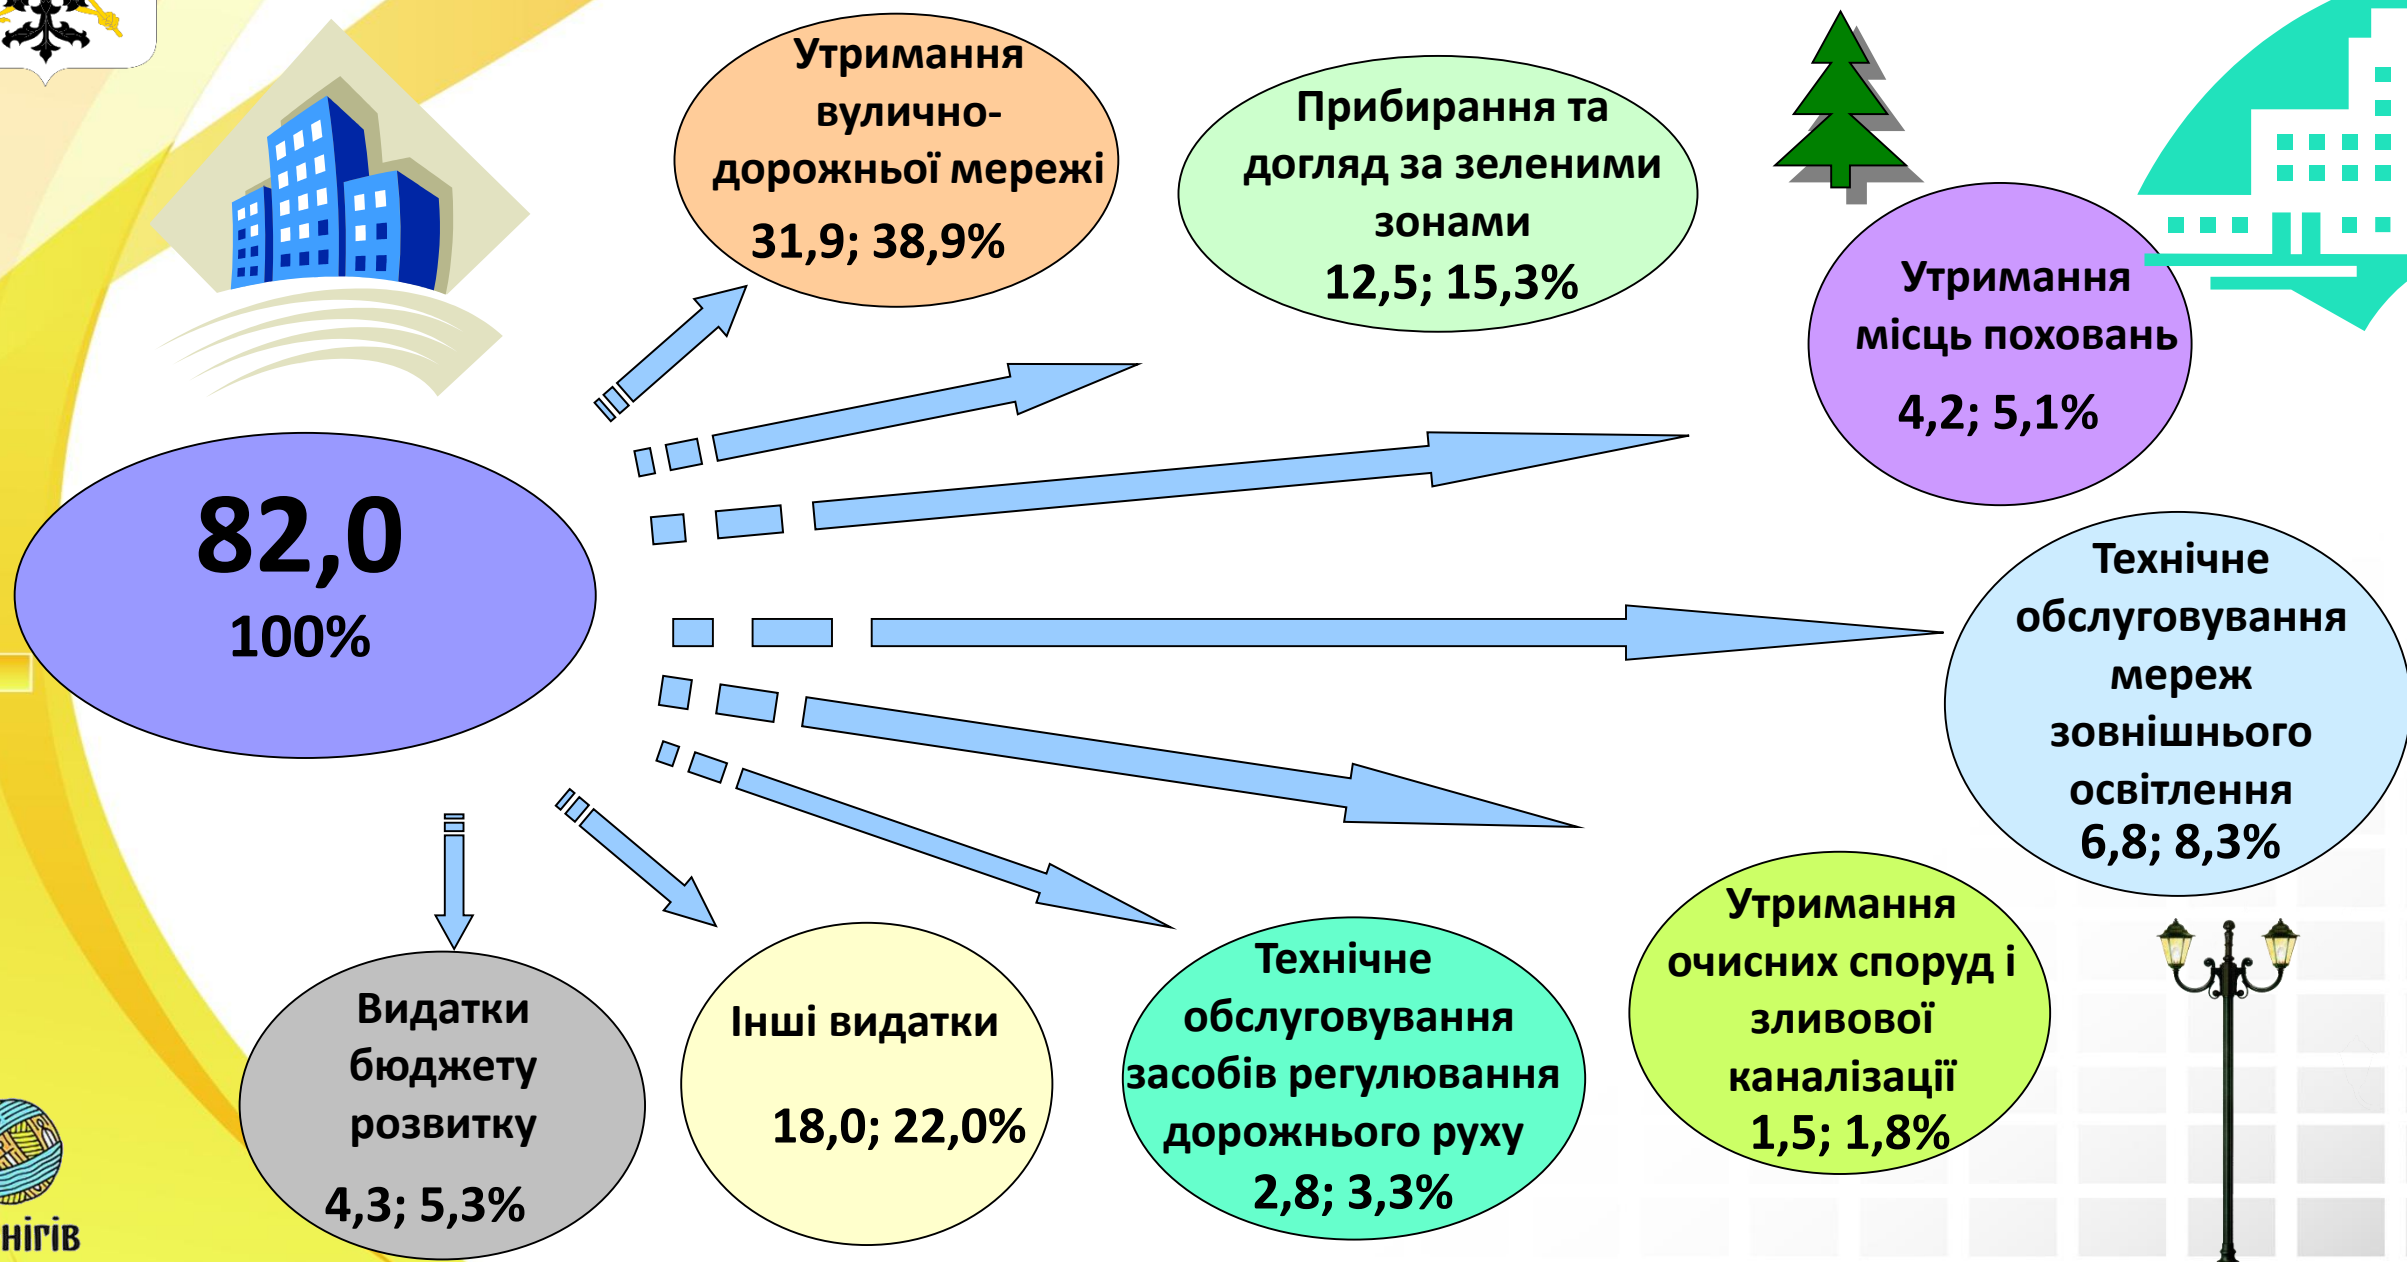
82,0
100%

Утримання вулично-дорожньої мережі
31,9; 38,9%

Прибирання та догляд за зеленими зонами
12,5; 15,3%

Утримання місць поховань
4,2; 5,1%

Технічне обслуговування мереж зовнішнього освітлення
6,8; 8,3%

Утримання очисних споруд і зливової каналізації
1,5; 1,8%

Технічне обслуговування засобів регулювання дорожнього руху
2,8; 3,3%

Інші видатки
18,0; 22,0%

Видатки бюджету розвитку
4,3; 5,3%

НІГІВ